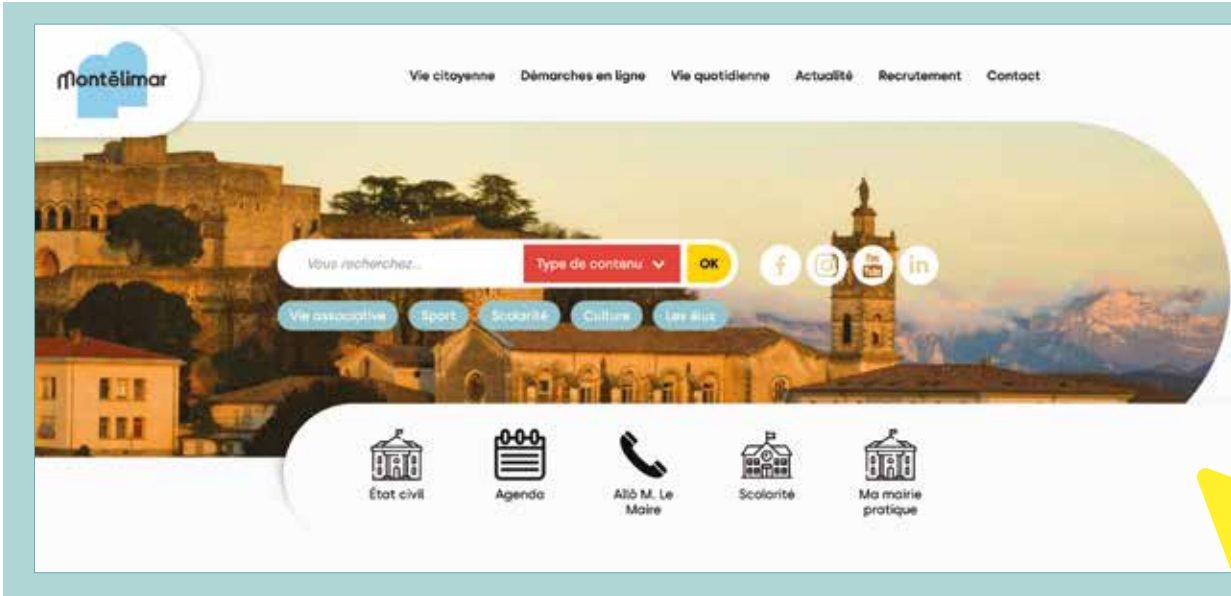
Montélimar

Vie citoyenne Démarches en ligne Vie quotidienne Actualité Recrutement Contact

Vous recherchez...

Type de contenu

OK

Vie associative Sport Scolarité Culture Les élus

État civil

Agenda

Allô M. Le Maire

Scolarité

Ma mairie pratique